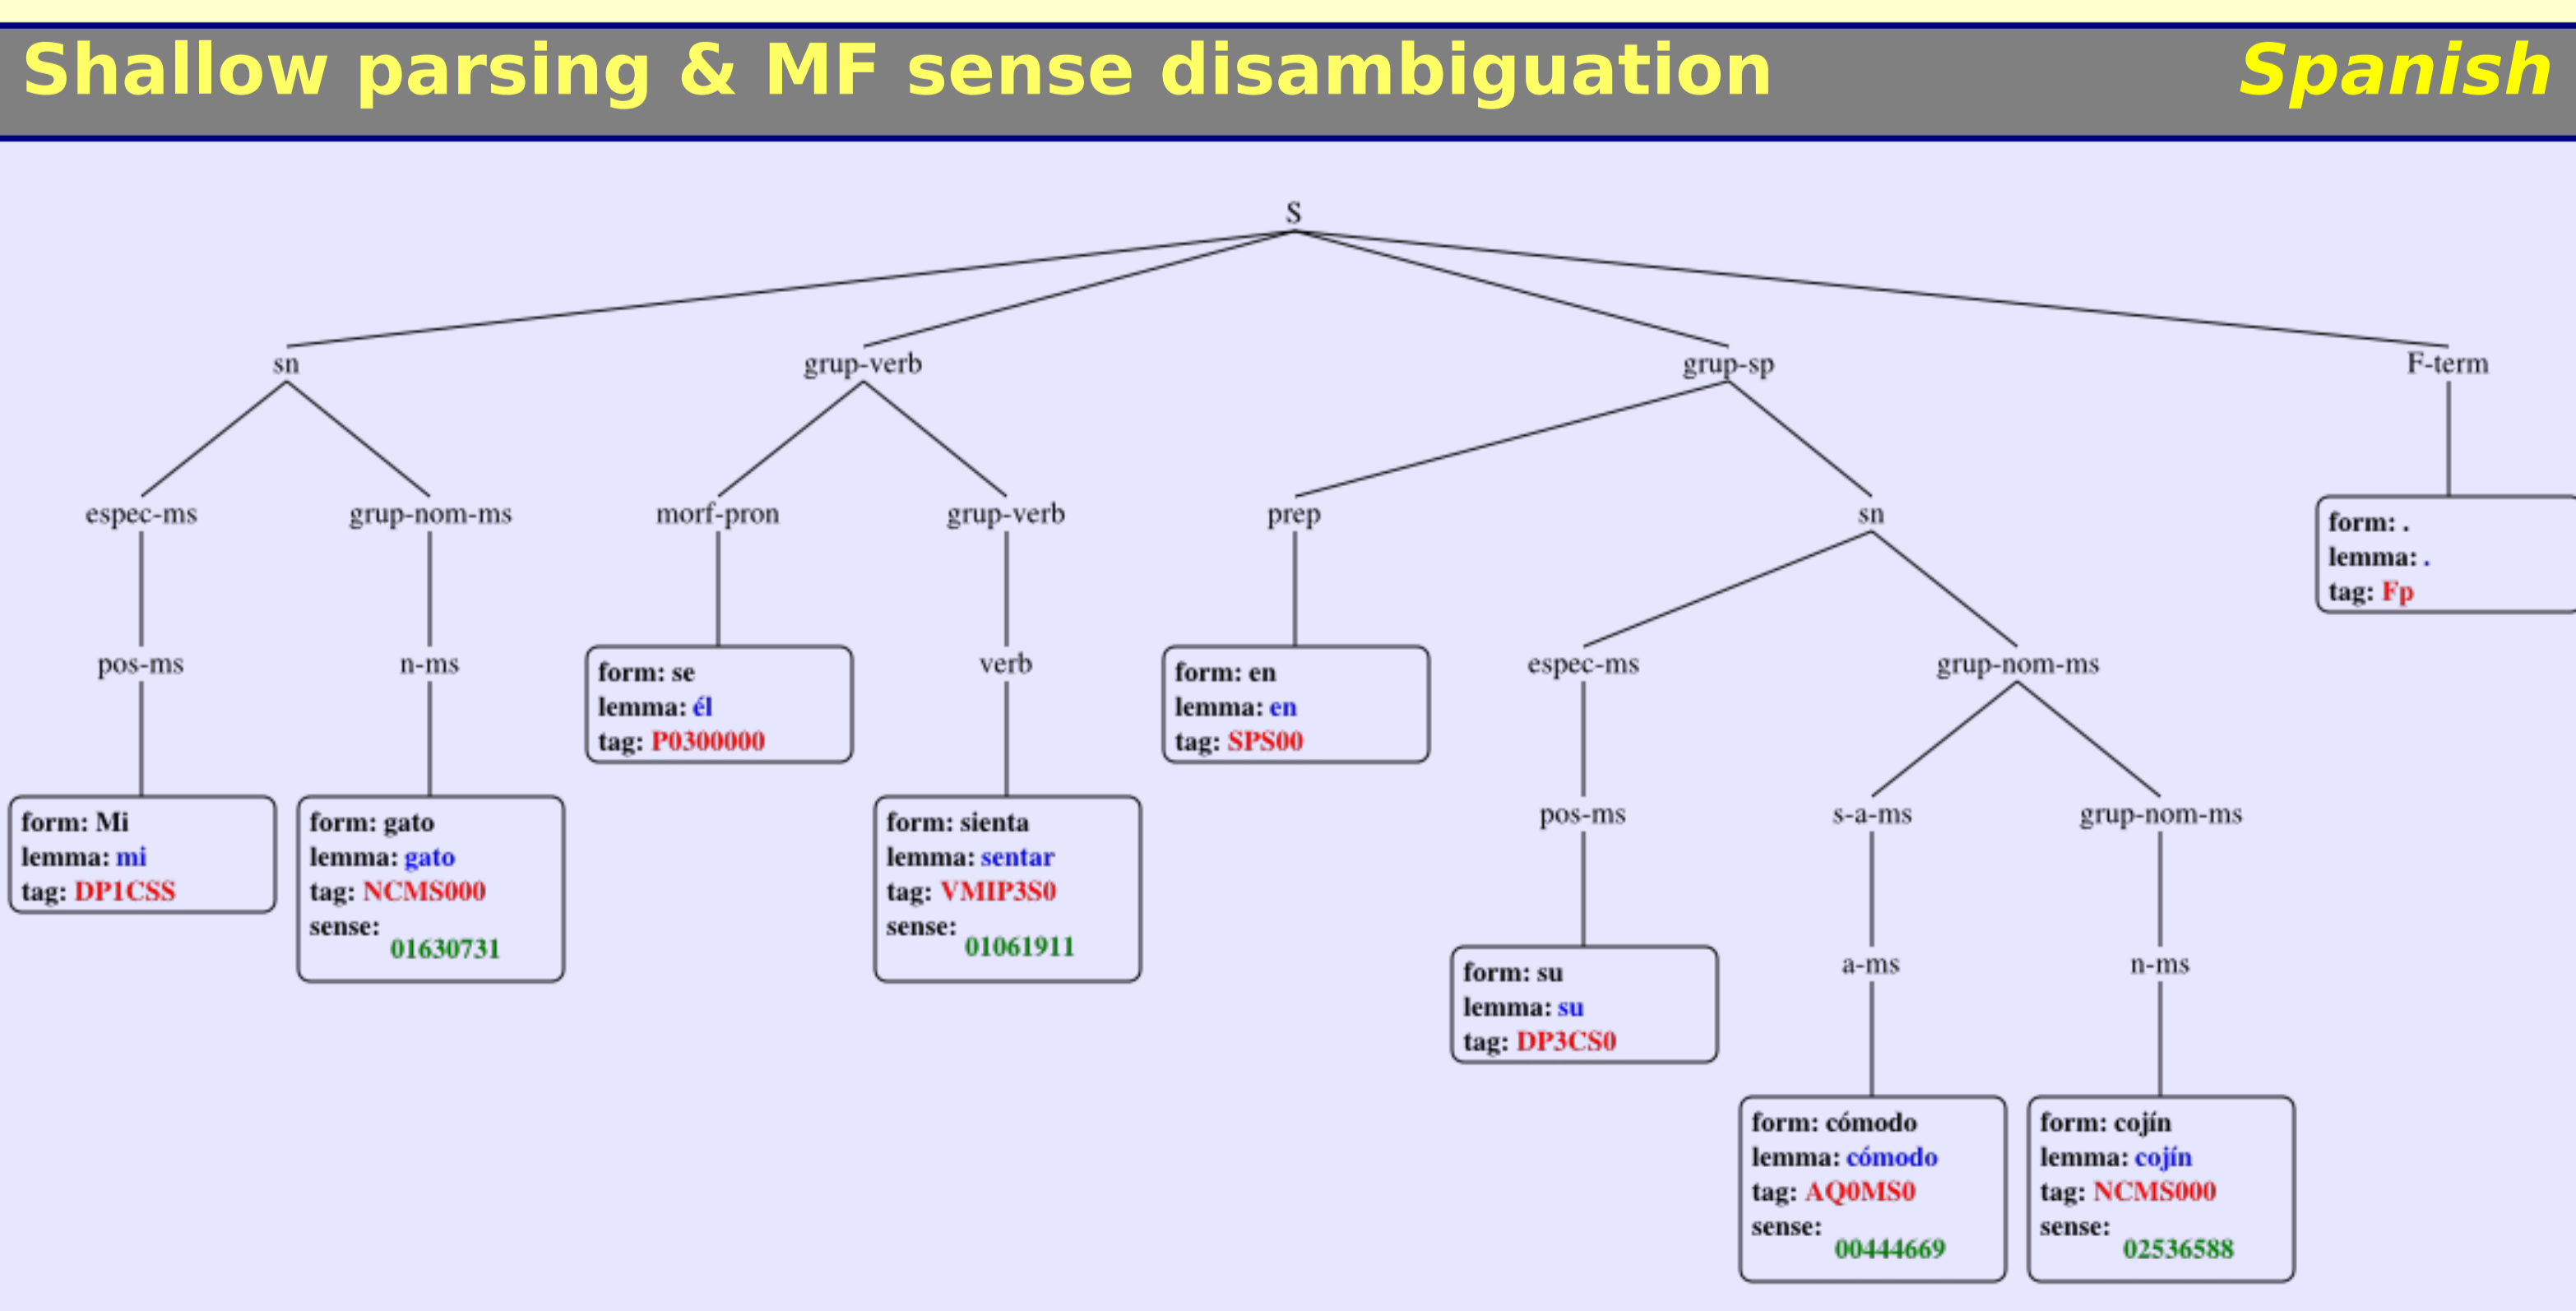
Shallow parsing & MF sense disambiguation Spanish

S

sn

espec-ms

pos-ms

form: Mi
lemma: mi
tag: DP1CSS

grup-nom-ms

n-ms

form: gato
lemma: gato
tag: NCMS000
sense: 01630731

grup-verb

morf-pron

form: se
lemma: él
tag: P0300000

grup-verb

verb

form: sienta
lemma: sentar
tag: VMIP3S0
sense: 01061911

grup-sp

prep

form: en
lemma: en
tag: SPS00

sn

espec-ms

pos-ms

form: su
lemma: su
tag: DP3CS0

grup-nom-ms

s-a-ms

a-ms

form: cómodo
lemma: cómodo
tag: AQ0MS0
sense: 00444669

grup-nom-ms

n-ms

form: cojín
lemma: cojín
tag: NCMS000
sense: 02536588

F-term

form: .
lemma: .
tag: Fp